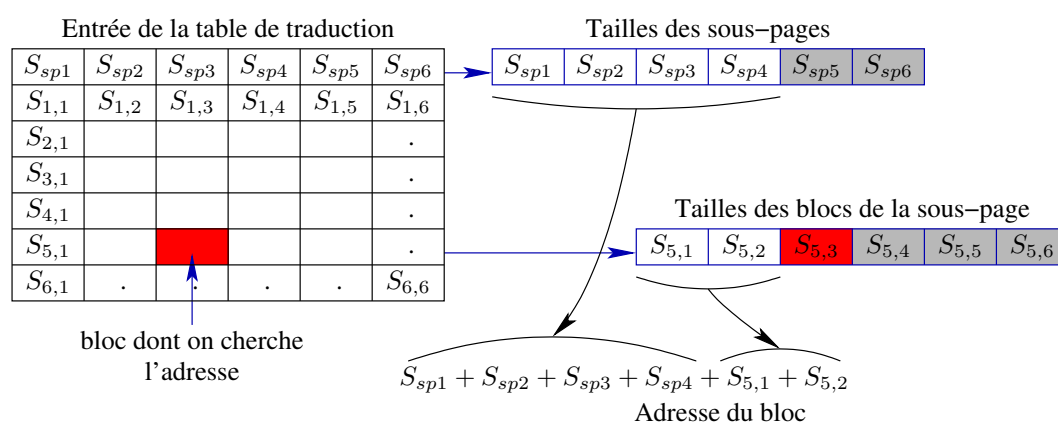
Entrée de la table de traduction

| $S_{sp1}$ | $S_{sp2}$ | $S_{sp3}$ | $S_{sp4}$ | $S_{sp5}$ | $S_{sp6}$ |
|---|---|---|---|---|---|
| $S_{1,1}$ | $S_{1,2}$ | $S_{1,3}$ | $S_{1,4}$ | $S_{1,5}$ | $S_{1,6}$ |
| $S_{2,1}$ | | | | | . |
| $S_{3,1}$ | | | | | . |
| $S_{4,1}$ | | | | | . |
| $S_{5,1}$ | | | | | . |
| $S_{6,1}$ | . | . | . | . | $S_{6,6}$ |

Tailles des sous−pages

| $S_{sp1}$ | $S_{sp2}$ | $S_{sp3}$ | $S_{sp4}$ | $S_{sp5}$ | $S_{sp6}$ |
|---|---|---|---|---|---|

Tailles des blocs de la sous−page

| $S_{5,1}$ | $S_{5,2}$ | $S_{5,3}$ | $S_{5,4}$ | $S_{5,5}$ | $S_{5,6}$ |
|---|---|---|---|---|---|

bloc dont on cherche l'adresse

$S_{sp1} + S_{sp2} + S_{sp3} + S_{sp4} + S_{5,1} + S_{5,2}$

Adresse du bloc